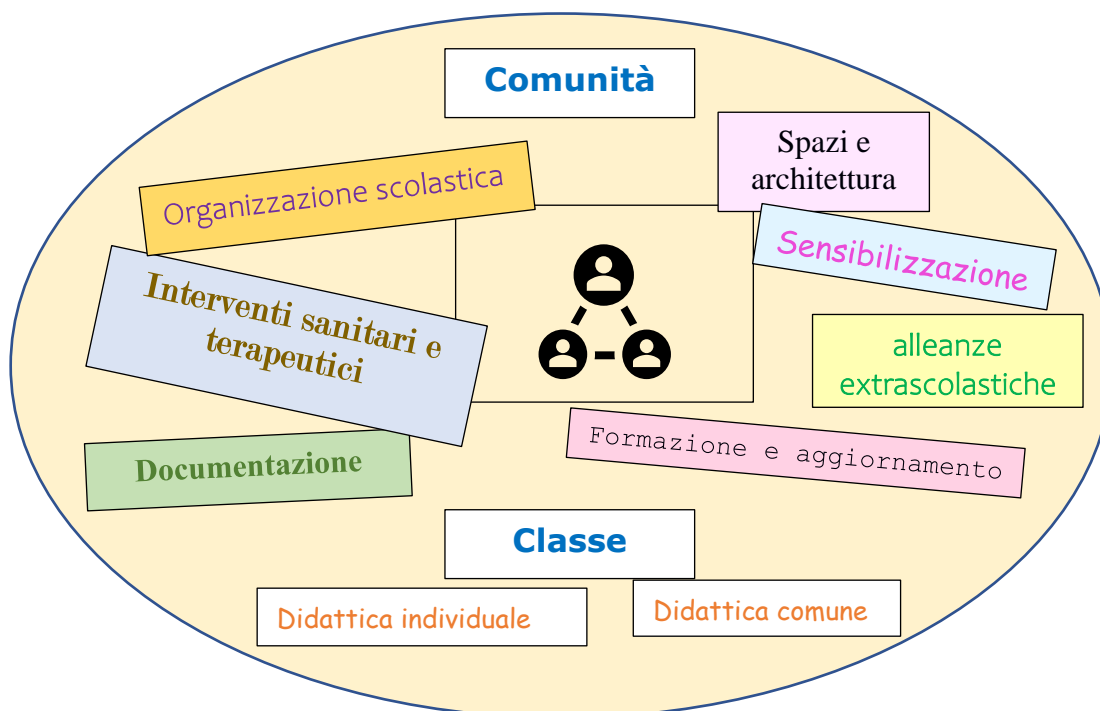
Comunità

Spazi e architettura

Organizzazione scolastica

Sensibilizzazione

Interventi sanitari e terapeutici

alleanze extrascolastiche

Formazione e aggiornamento

Documentazione

Classe

Didattica individuale

Didattica comune